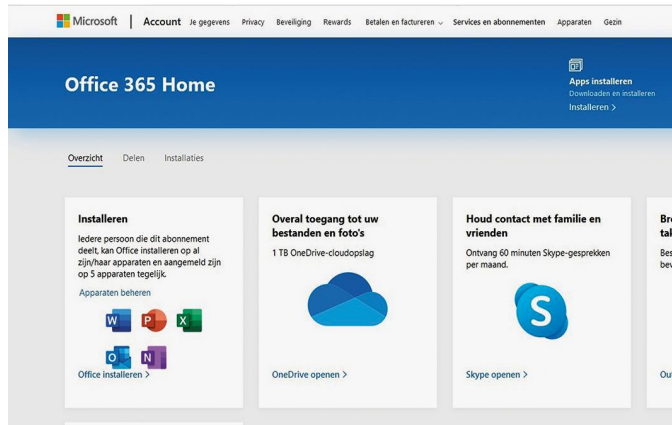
Microsoft | Account Je gegevens Privacy Beveiliging Rewards Betalen en factureren Services en abonnementen Apparaten Gezin

Office 365 Home

Apps installeren
Downloaden en installeren
Installeren >

Overzicht Delen Installaties

Installeren
Iedere persoon die dit abonnement deelt, kan Office installeren op al zijn/haar apparaten en aangemeld zijn op 5 apparaten tegelijk.
Apparaten beheren

Office installeren >

Overal toegang tot uw bestanden en foto's
1 TB OneDrive-cloudopslag

OneDrive openen >

Houd contact met familie en vrienden
Ontvang 60 minuten Skype-gesprekken per maand.

Skype openen >

Br
tak
Bes
bev

Ou